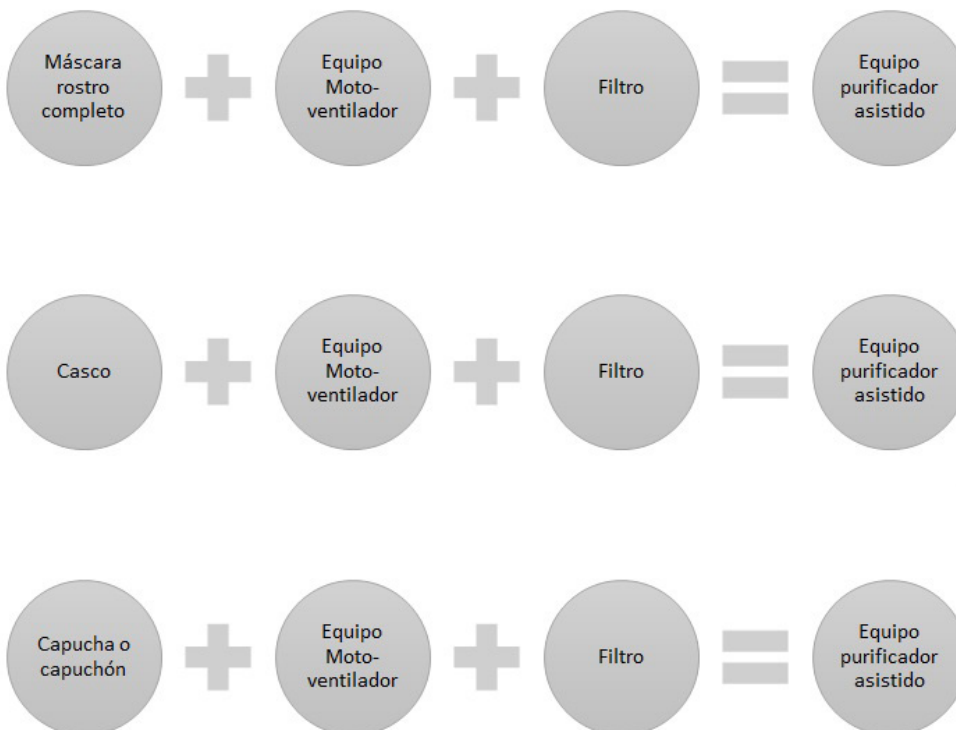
Máscara rostro completo

Equipo Moto-ventilador

Filtro

Equipo purificador asistido

Casco

Equipo Moto-ventilador

Filtro

Equipo purificador asistido

Capucha o capuchón

Equipo Moto-ventilador

Filtro

Equipo purificador asistido